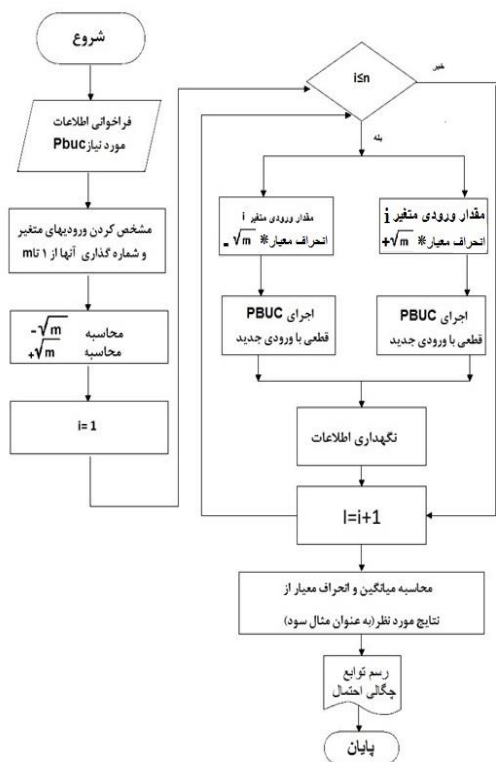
شروع

فراخوانی اطلاعات مورد نیاز Pbuc

مشخص کردن ورودیهای متغیر و شماره گذاری آنها از ۱ تا m

محاسبه $-\sqrt{m}$
محاسبه $+\sqrt{m}$

i=1

$i\leq n$

خیر

بله

مقدار ورودی متغیر i انحراف معیار* $\sqrt{m}$ -

مقدار ورودی متغیر i انحراف معیار* $\sqrt{m}$ +

اجرای PBUC قطعی با ورودی جدید

اجرای PBUC قطعی با ورودی جدید

نگهداری اطلاعات

I=i+1

محاسبه میانگین و انحراف معیار از نتایج مورد نظر(به عنوان مثال سود)

رسم توابع چگالی احتمال

پایان